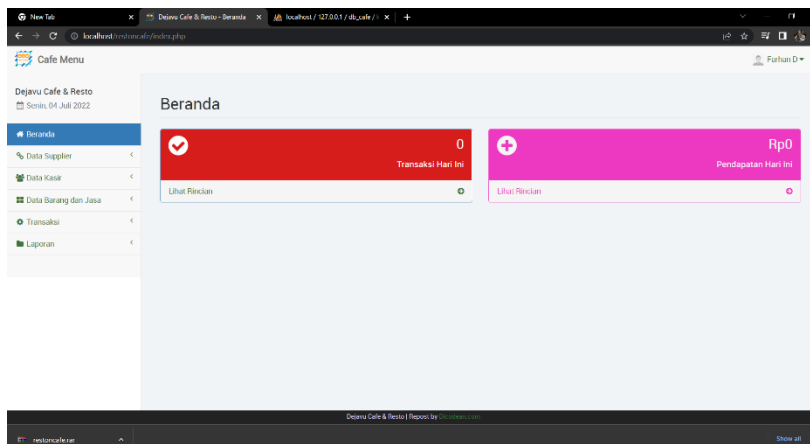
New Tab ×
Dejavu Cafe & Resto - Beranda ×
localhost / 127.0.0.1 / db_cafe / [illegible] ×
+

localhost/restoncafe/index.php

Cafe Menu
Farhan D ▾

Dejavu Cafe & Resto
Senin, 04 Juli 2022

Beranda
Data Supplier
Data Kasir
Data Barang dan Jasa
Transaksi
Laporan

Beranda

0
Transaksi Hari Ini
Lihat Rincian

Rp0
Pendapatan Hari Ini
Lihat Rincian

Dejavu Cafe & Resto | Repost by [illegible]

restoncafe.rar
Show all